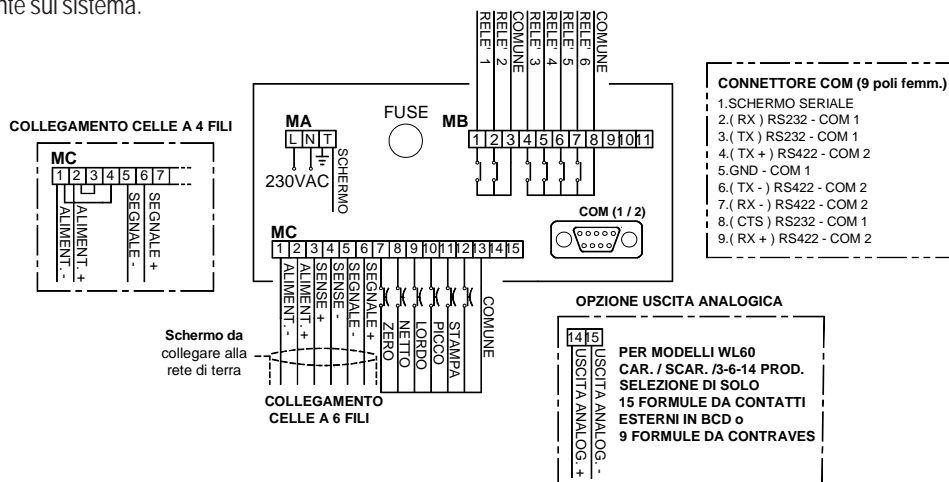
nte sul sistema.

RELE' 1
RELE' 2
COMUNE
RELE' 3
RELE' 4
RELE' 5
RELE' 6
COMUNE

CONNETTORE COM (9 poli femm.)
1.SCHERMO SERIALE
2.( RX ) RS232 - COM 1
3.( TX ) RS232 - COM 1
4.( TX + ) RS422 - COM 2
5.GND - COM 1
6.( TX - ) RS422 - COM 2
7.( RX - ) RS422 - COM 2
8.( CTS ) RS232 - COM 1
9.( RX + ) RS422 - COM 2

COLLEGAMENTO CELLE A 4 FILI
MC
1 2 3 4 5 6 7
ALIMENT. -
ALIMENT. +
SEGNALE -
SEGNALE +

MA
L N T
230VAC
SCHERMO

FUSE

MB
1 2 3 4 5 6 7 8 9 10 11

COM (1 / 2)

MC
1 2 3 4 5 6 7 8 9 10 11 12 13 14 15
ALIMENT. -
ALIMENT. +
SENSE +
SENSE -
SEGNALE -
SEGNALE +
ZERO
NETTO
LORDO
PICCO
STAMPA
COMUNE

Schermo da collegare alla rete di terra

COLLEGAMENTO CELLE A 6 FILI

OPZIONE USCITA ANALOGICA
14 15
USCITA ANALOG. +
USCITA ANALOG. -
PER MODELLI WL60 CAR. / SCAR. /3-6-14 PROD. SELEZIONE DI SOLO 15 FORMULE DA CONTATTI ESTERNI IN BCD o 9 FORMULE DA CONTRAVES